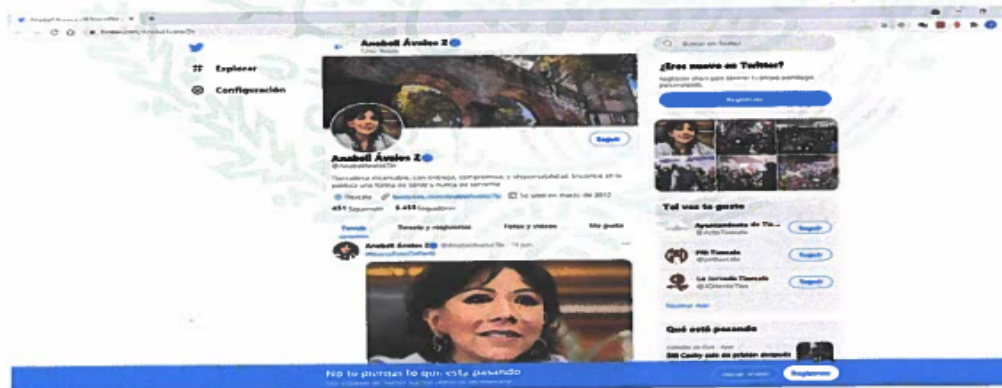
Anabell Ávalos Z

Explorar

Configuración

Anabell Ávalos Z

Seguir

Anabell Ávalos Z
@AnabellAvalosTlx

Tlaxcalteca incansable, con entrega, compromiso y responsabilidad. Encontré en la política una forma de servir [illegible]

Tlaxcala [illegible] Se unió en marzo de 2012

451 Siguiendo 5 451 Seguidores

Tweets Tweets y respuestas Fotos y videos Me gusta

Anabell Ávalos Z @AnabellAvalosTlx · 14 jun.

Buscar en Twitter

¿Eres nuevo en Twitter?

Regístrate

Tal vez te guste

Ayuntamiento de Tlaxcala
Seguir

PRI Tlaxcala
Seguir

La Jornada Tlaxcala
Seguir

Mostrar más

Qué está pasando

No te pierdas lo que está pasando

Iniciar sesión Regístrate